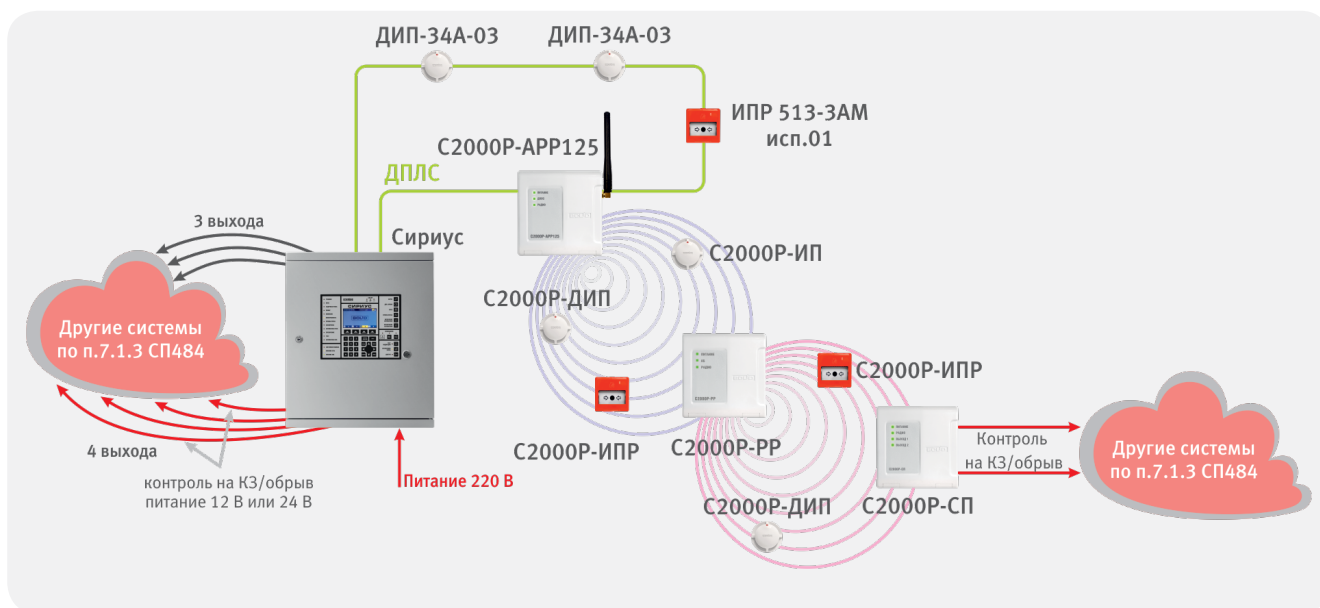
ДИП-34А-03
ДИП-34А-03
ИПР 513-3АМ исп.01
С2000Р-АРР125
ДПЛС
3 выхода
Сириус
Другие системы по п.7.1.3 СП484
С2000Р-ИП
С2000Р-ДИП
С2000Р-ИПР
С2000Р-ИПР
С2000Р-РР
Контроль на КЗ/обрыв
Другие системы по п.7.1.3 СП484
4 выхода
контроль на КЗ/обрыв питание 12 В или 24 В
Питание 220 В
С2000Р-ДИП
С2000Р-СП